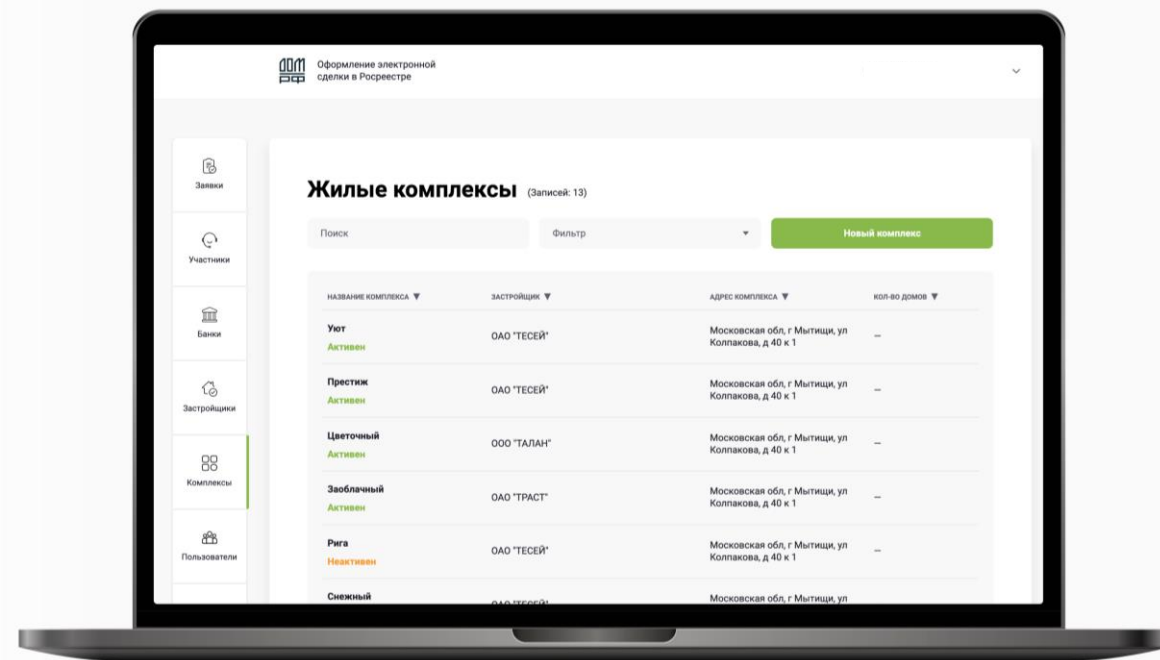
ДОМ РФ

Оформление электронной сделки в Росреестре

Заявки

Участники

Банки

Застройщики

Комплексы

Пользователи

Жилые комплексы (Записей: 13)

Поиск

Фильтр

Новый комплекс

| НАЗВАНИЕ КОМПЛЕКСА | ЗАСТРОЙЩИК | АДРЕС КОМПЛЕКСА | КОЛ-ВО ДОМОВ |
|---|---|---|---|
| Уют Активен | ОАО "ТЕСЕЙ" | Московская обл, г Мытищи, ул Колпакова, д 40 к 1 | – |
| Престиж Активен | ОАО "ТЕСЕЙ" | Московская обл, г Мытищи, ул Колпакова, д 40 к 1 | – |
| Цветочный Активен | ООО "ТАЛАН" | Московская обл, г Мытищи, ул Колпакова, д 40 к 1 | – |
| Заоблачный Активен | ОАО "ТРАСТ" | Московская обл, г Мытищи, ул Колпакова, д 40 к 1 | – |
| Рига Неактивен | ОАО "ТЕСЕЙ" | Московская обл, г Мытищи, ул Колпакова, д 40 к 1 | – |
| Снежный | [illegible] | Московская обл, г Мытищи, ул | |